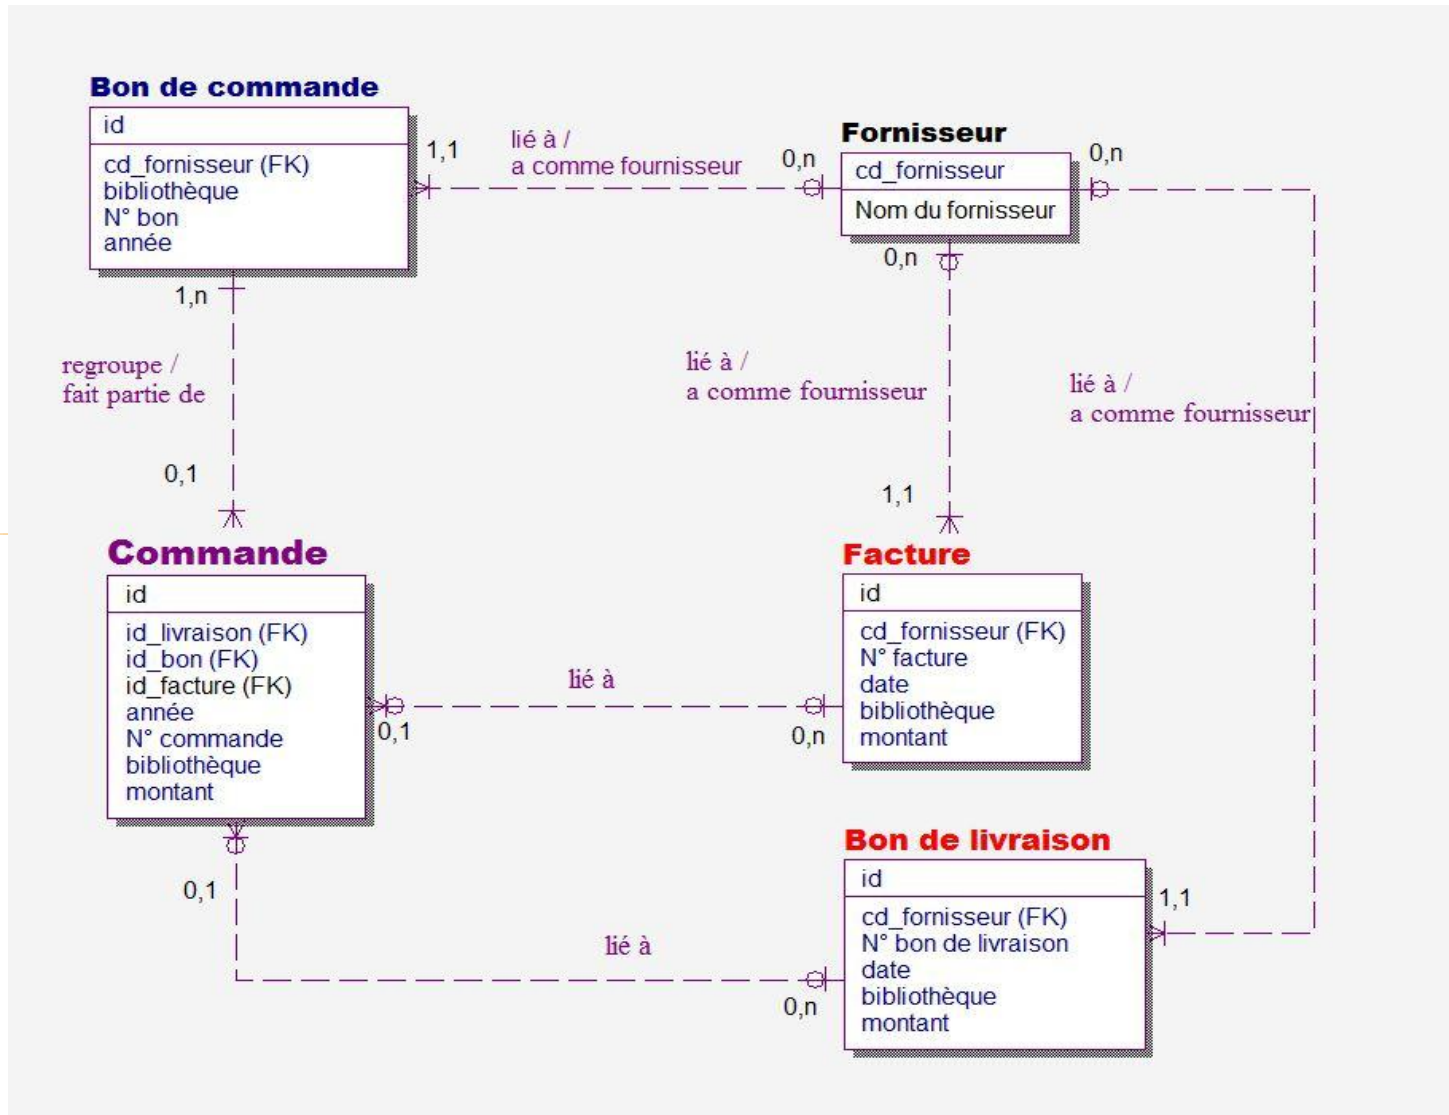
Bon de commande

id

cd_fornisseur (FK)
bibliothèque
N° bon
année

1,1

lié à /
a comme fournisseur

0,n

Fornisseur

cd_fornisseur

Nom du fornisseur

0,n

0,n

1,n

regroupe /
fait partie de

0,1

lié à /
a comme fournisseur

lié à /
a comme fournisseur

1,1

Commande

id

id_livraison (FK)
id_bon (FK)
id_facture (FK)
année
N° commande
bibliothèque
montant

lié à

0,1

0,n

Facture

id

cd_fornisseur (FK)
N° facture
date
bibliothèque
montant

0,1

lié à

0,n

Bon de livraison

id

cd_fornisseur (FK)
N° bon de livraison
date
bibliothèque
montant

1,1